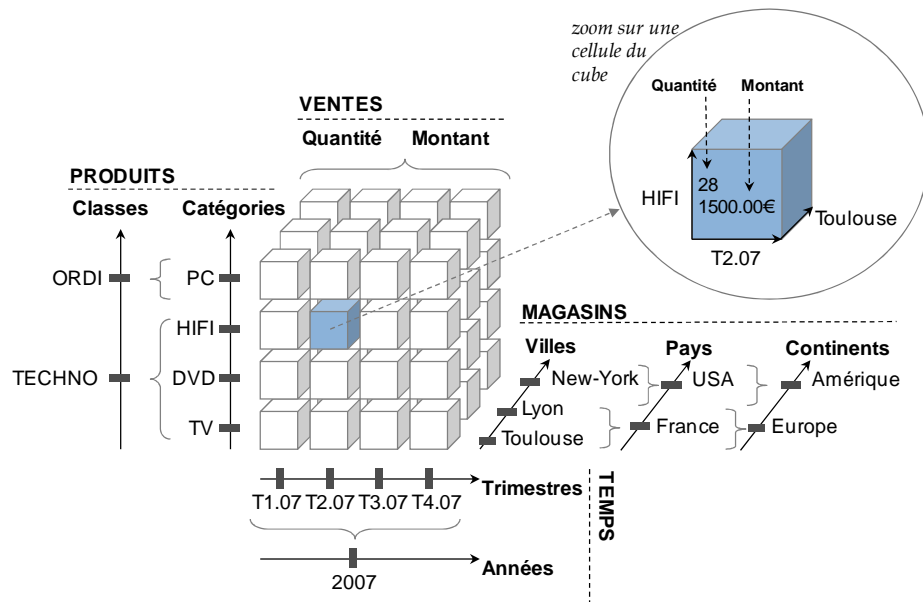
zoom sur une cellule du cube

Quantité
Montant

HIFI
28
1500.00€
Toulouse
T2.07

VENTES
Quantité
Montant

PRODUITS
Classes
Catégories

ORDI
PC
HIFI
TECHNO
DVD
TV

MAGASINS
Villes
Pays
Continents
New-York
USA
Amérique
Lyon
Toulouse
France
Europe

T1.07 T2.07 T3.07 T4.07
Trimestres
TEMPS
2007
Années